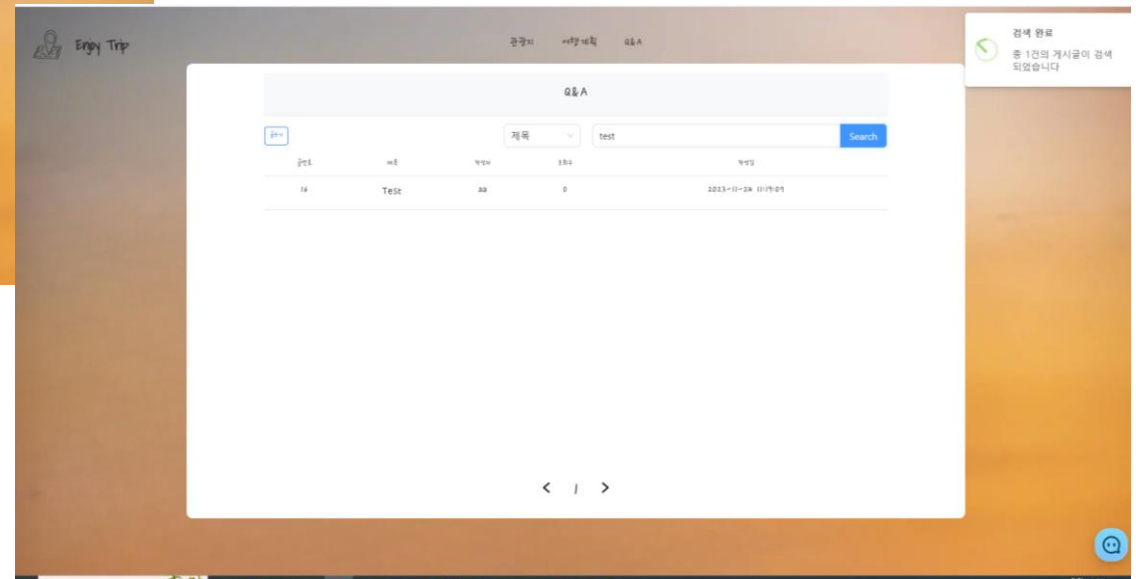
Enjoy Trip

관광지 여행계획 Q&A

검색 완료
총 1건의 게시글이 검색 되었습니다

Q&A

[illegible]

제목

test

Search

| 글번호 | 제목 | 작성자 | 조회수 | 작성일 |
|---|---|---|---|---|
| 16 | Test | aa | 0 | 2023-11-24 11:19:09 |

< 1 >